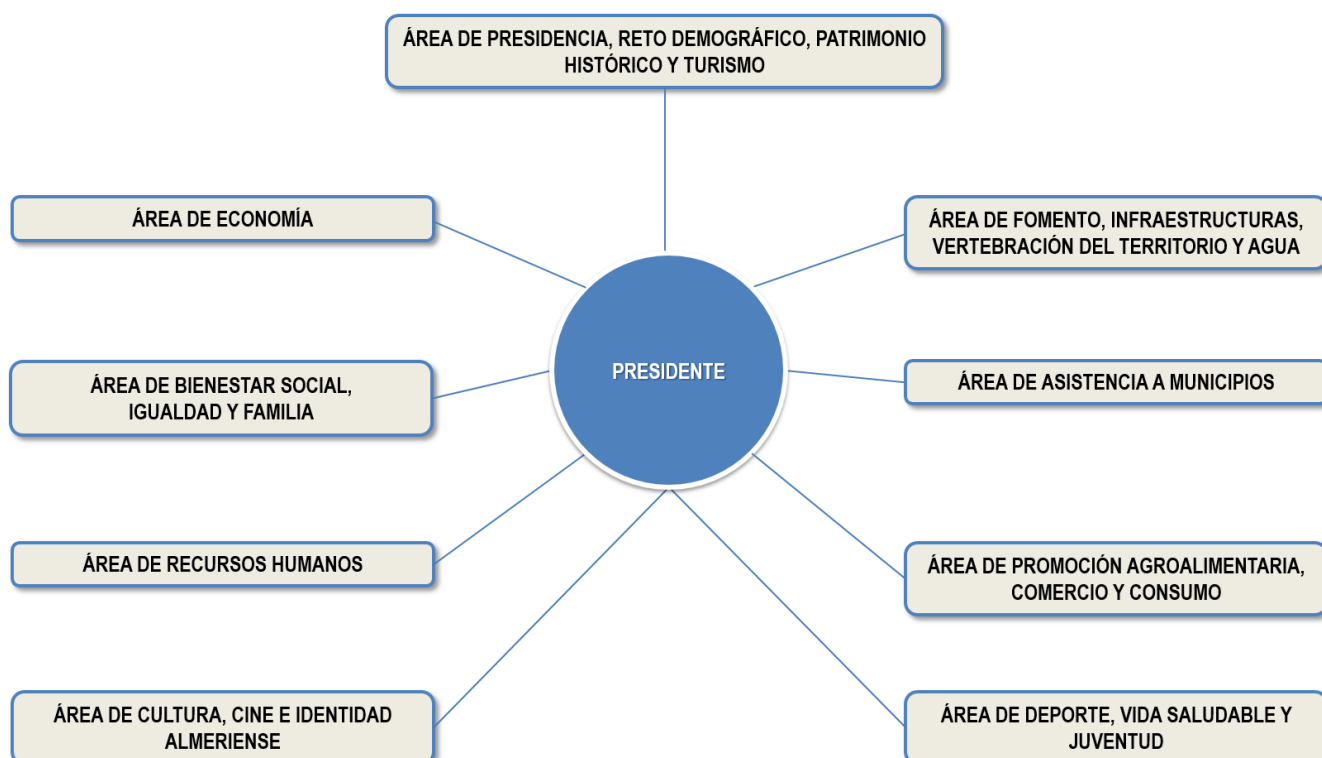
ÁREA DE PRESIDENCIA, RETO DEMOGRÁFICO, PATRIMONIO HISTÓRICO Y TURISMO

ÁREA DE ECONOMÍA

ÁREA DE FOMENTO, INFRAESTRUCTURAS, VERTEBRACIÓN DEL TERRITORIO Y AGUA

PRESIDENTE

ÁREA DE BIENESTAR SOCIAL, IGUALDAD Y FAMILIA

ÁREA DE ASISTENCIA A MUNICIPIOS

ÁREA DE RECURSOS HUMANOS

ÁREA DE PROMOCIÓN AGROALIMENTARIA, COMERCIO Y CONSUMO

ÁREA DE CULTURA, CINE E IDENTIDAD ALMERIENSE

ÁREA DE DEPORTE, VIDA SALUDABLE Y JUVENTUD